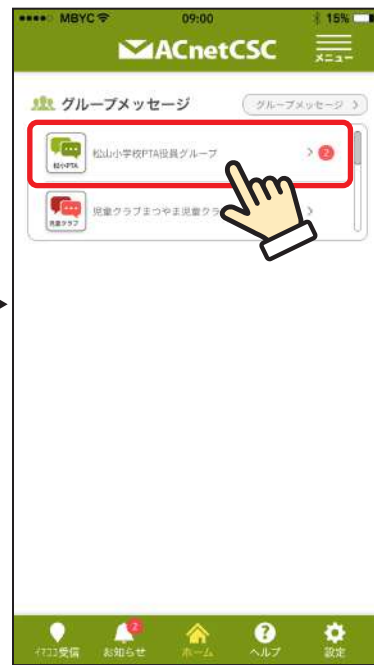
MBYC 09:00 15%

ACnetCSC

メニュー

グループメッセージ

グループメッセージ >

松小PTA

松山小学校PTA役員グループ

> 2

児童クラブ

児童クラブまつやま児童クラ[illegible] >

イマココ受信

2

お知らせ

ホーム

ヘルプ

設定